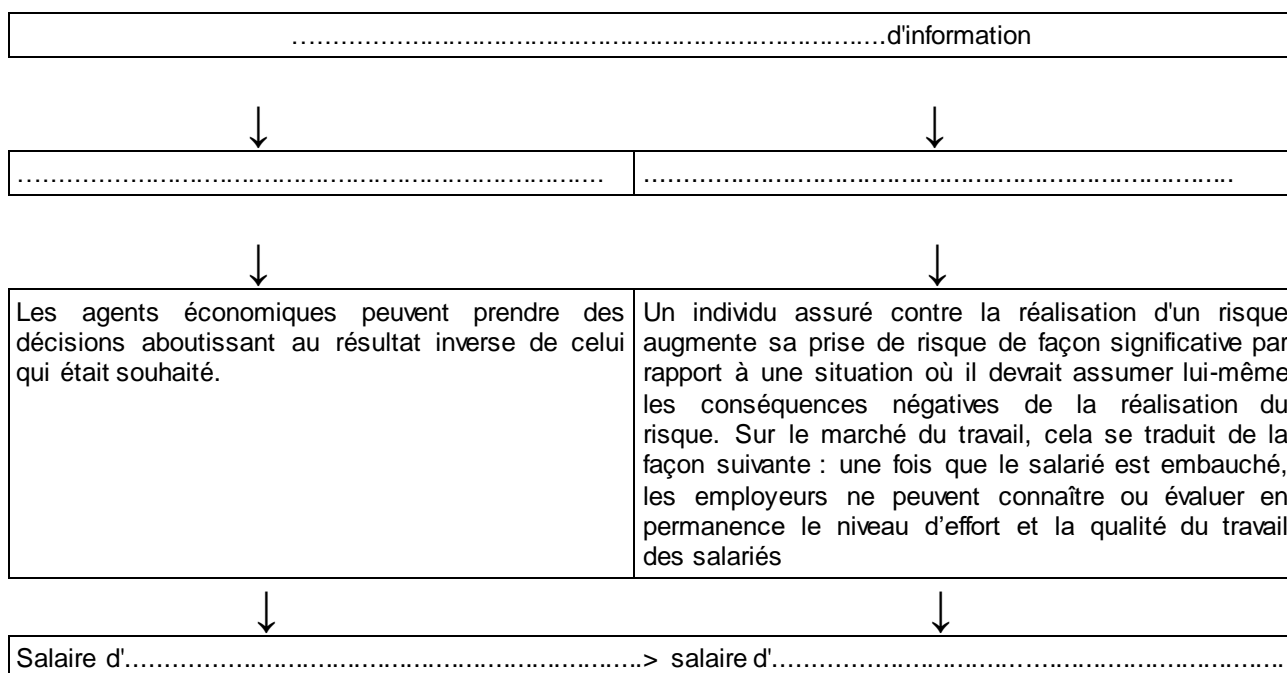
……………………………………………………………………d'information

↓ ↓

| …………………………………………………………………… | …………………………………………………………………… |
|---|---|

↓ ↓

| Les agents économiques peuvent prendre des décisions aboutissant au résultat inverse de celui qui était souhaité. | Un individu assuré contre la réalisation d'un risque augmente sa prise de risque de façon significative par rapport à une situation où il devrait assumer lui-même les conséquences négatives de la réalisation du risque. Sur le marché du travail, cela se traduit de la façon suivante : une fois que le salarié est embauché, les employeurs ne peuvent connaître ou évaluer en permanence le niveau d'effort et la qualité du travail des salariés |
|---|---|

↓ ↓

Salaire d'………………………………………………………> salaire d'……………………………………………………………